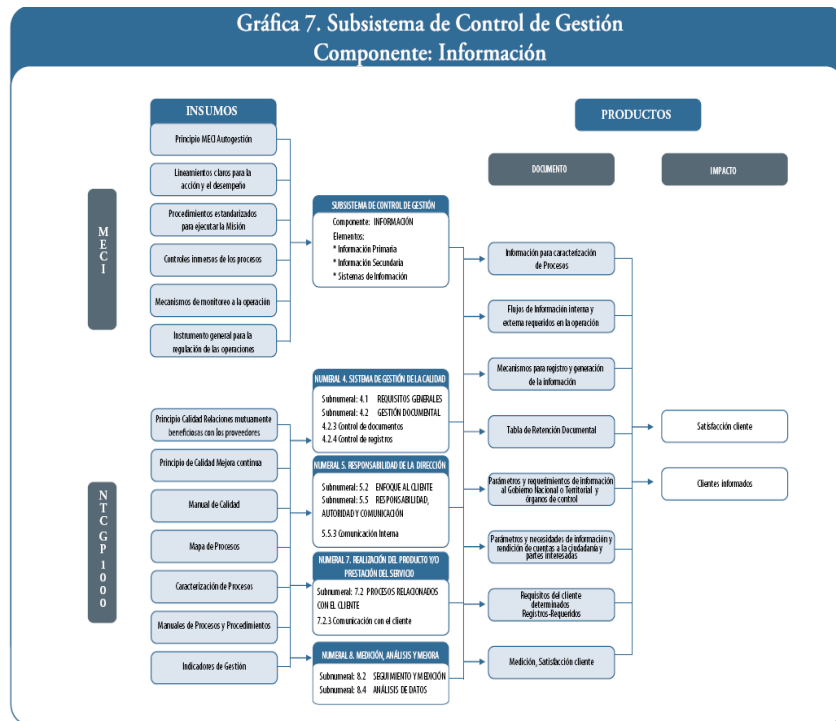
Gráfica 7. Subsistema de Control de Gestión
Componente: Información

INSUMOS

PRODUCTOS

DOCUMENTO

IMPACTO

M E C I

Principio MECI Autogestión

Lineamientos claros para la acción y el desempeño

Procedimientos estandarizados para ejecutar la Misión

Controles inmersos de los procesos

Mecanismos de monitoreo a la operación

Instrumento general para la regulación de las operaciones

SUBSISTEMA DE CONTROL DE GESTIÓN
Componente: INFORMACIÓN
Elementos:
* Información Primaria
* Información Secundaria
* Sistemas de Información

Información para caracterización de Procesos

Flujos de Información interna y externa requeridos en la operación

Mecanismos para registro y generación de la información

Tabla de Retención Documental

Satisfacción cliente

Parámetros y requerimientos de información al Gobierno Nacional o Territorial y órganos de control

Clientes informados

Parámetros y necesidades de información y rendición de cuentas a la ciudadanía y partes interesadas

Requisitos del cliente determinados Registros-Requeridos

Medición, Satisfacción cliente

N T C G P 1 0 0 0

Principio Calidad Relaciones mutuamente beneficiosas con los proveedores

Principio de Calidad Mejora continua

Manual de Calidad

Mapa de Procesos

Caracterización de Procesos

Manuales de Procesos y Procedimientos

Indicadores de Gestión

NUMERAL 4. SISTEMA DE GESTIÓN DE LA CALIDAD
Subnumeral: 4.1 REQUISITOS GENERALES
Subnumeral: 4.2 GESTIÓN DOCUMENTAL
4.2.3 Control de documentos
4.2.4 Control de registros

NUMERAL 5. RESPONSABILIDAD DE LA DIRECCIÓN
Subnumeral: 5.2 ENFOQUE AL CLIENTE
Subnumeral: 5.5 RESPONSABILIDAD, AUTORIDAD Y COMUNICACIÓN
5.5.3 Comunicación Interna

NUMERAL 7. REALIZACIÓN DEL PRODUCTO Y/O PRESTACIÓN DEL SERVICIO
Subnumeral: 7.2 PROCESOS RELACIONADOS CON EL CLIENTE
7.2.3 Comunicación con el cliente

NUMERAL 8. MEDICIÓN, ANÁLISIS Y MEJORA
Subnumeral: 8.2 SEGUIMIENTO Y MEDICIÓN
Subnumeral: 8.4 ANÁLISIS DE DATOS